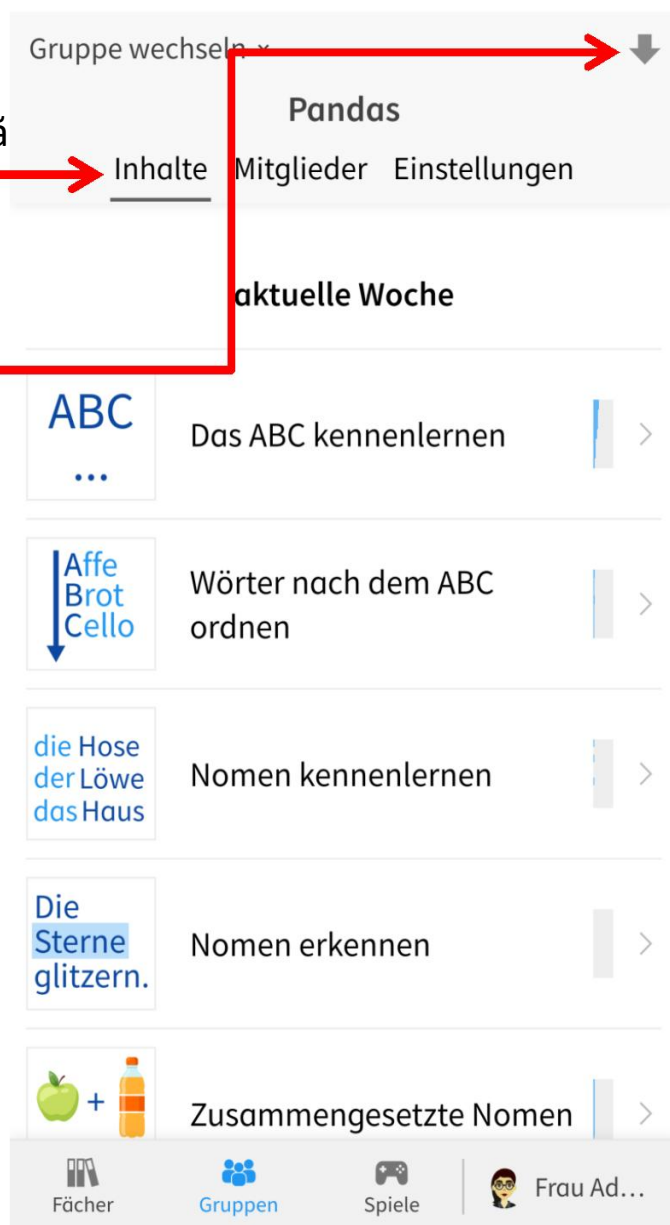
Gruppe wechseln ×

á

Pandas

Inhalte Mitglieder Einstellungen

aktuelle Woche

ABC ...

Das ABC kennenlernen

Affe Brot Cello

Wörter nach dem ABC ordnen

die Hose der Löwe das Haus

Nomen kennenlernen

Die Sterne glitzern.

Nomen erkennen

+

Zusammengesetzte Nomen

Fächer Gruppen Spiele Frau Ad...